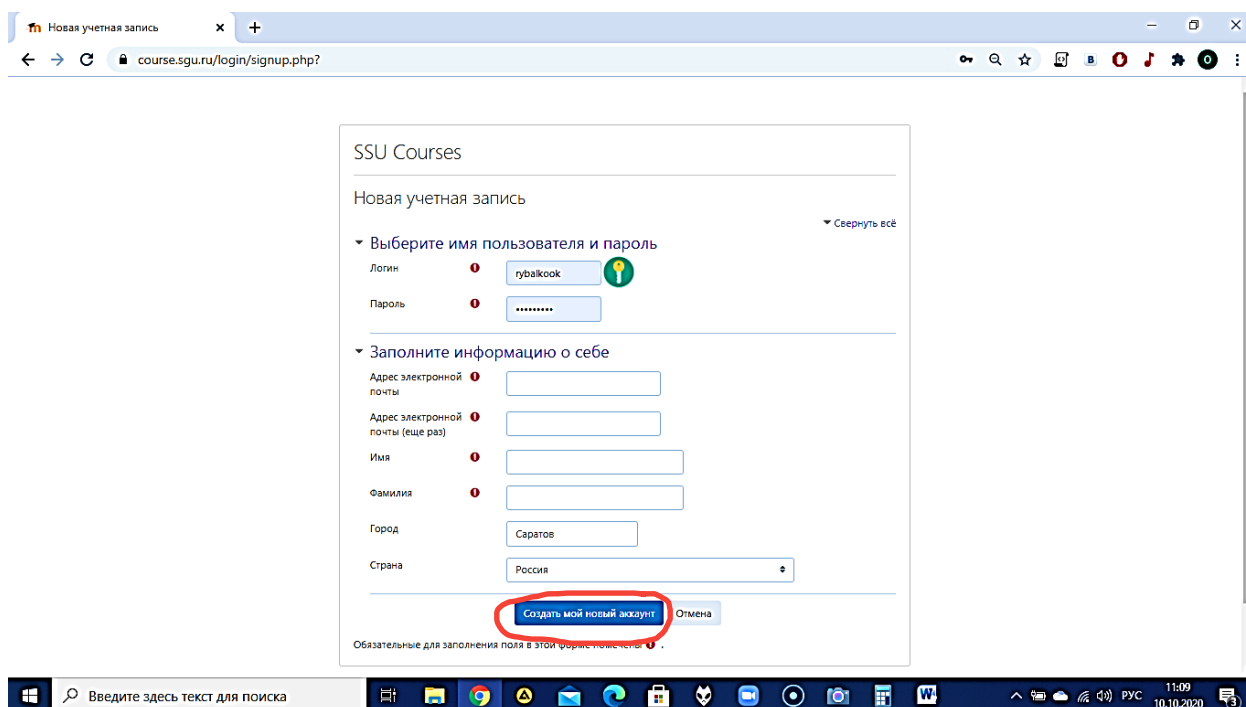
Новая учетная запись ×
course.sgu.ru/login/signup.php?

SSU Courses

Новая учетная запись

Свернуть всё

Выберите имя пользователя и пароль

Логин rybalkook

Пароль ••••••••••

Заполните информацию о себе

Адрес электронной почты

Адрес электронной почты (еще раз)

Имя

Фамилия

Город Саратов

Страна Россия

Создать мой новый аккаунт Отмена

Обязательные для заполнения поля в этой форме помечены .

Введите здесь текст для поиска

РУС 11:09 10.10.2020